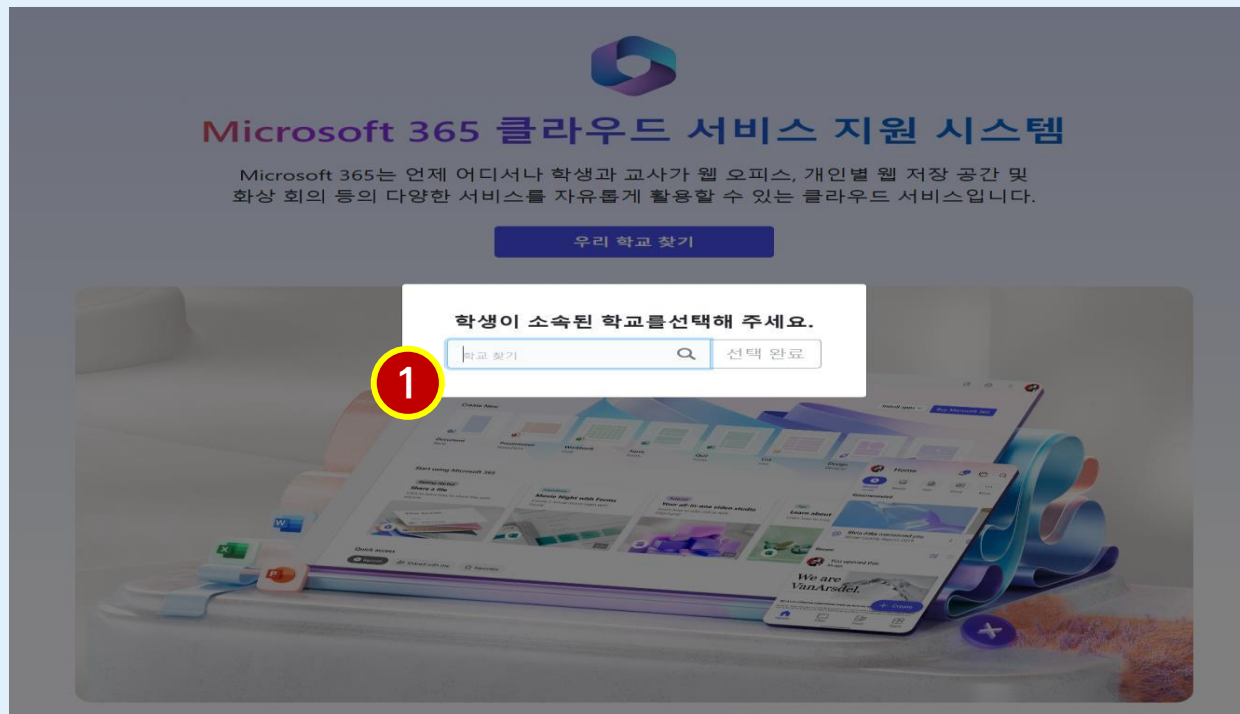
Microsoft 365 클라우드 서비스 지원 시스템

Microsoft 365는 언제 어디서나 학생과 교사가 웹 오피스, 개인별 웹 저장 공간 및 화상 회의 등의 다양한 서비스를 자유롭게 활용할 수 있는 클라우드 서비스입니다.

우리 학교 찾기

학생이 소속된 학교를선택해 주세요.

학교 찾기

선택 완료

1

Create New

Start using Microsoft 365

Share a file

Movie Night with Forms

Your all-in-one video studio

Learn about

Quick access

Home

We are VanArsdel.

Create